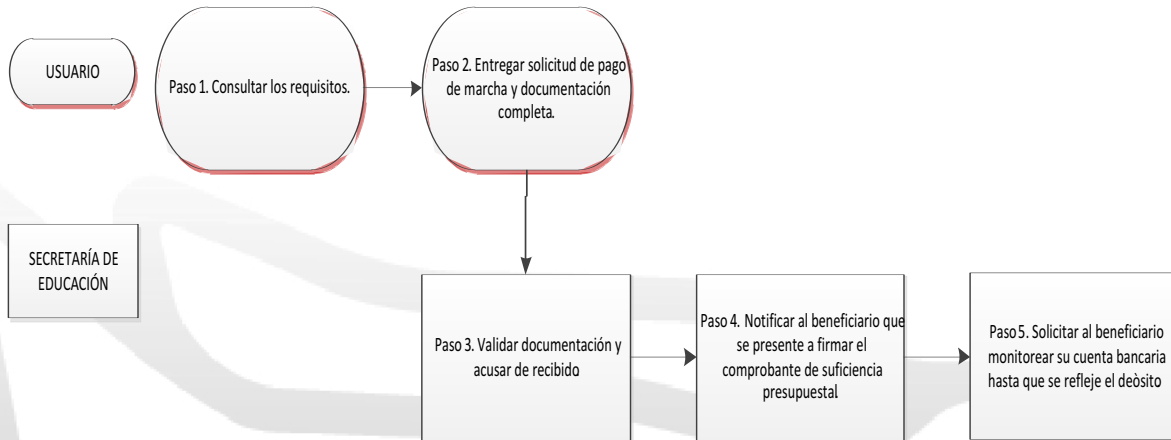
USUARIO

Paso 1. Consultar los requisitos.

Paso 2. Entregar solicitud de pago de marcha y documentación completa.

SECRETARÍA DE EDUCACIÓN

Paso 3. Validar documentación y acusar de recibido

Paso 4. Notificar al beneficiario que se presente a firmar el comprobante de suficiencia presupuestal

Paso 5. Solicitar al beneficiario monitorear su cuenta bancaria hasta que se refleje el deòsito